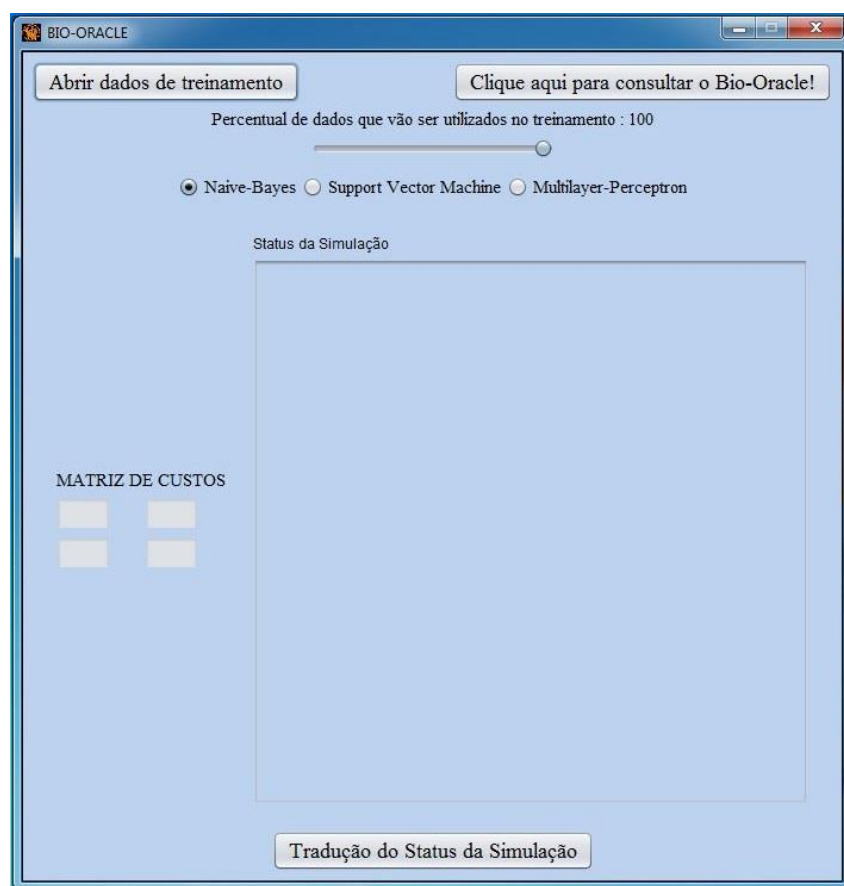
BIO-ORACLE

Abrir dados de treinamento

Clique aqui para consultar o Bio-Oracle!

Percentual de dados que vão ser utilizados no treinamento : 100

Naive-Bayes
Support Vector Machine
Multilayer-Perceptron

Status da Simulação

MATRIZ DE CUSTOS

Tradução do Status da Simulação